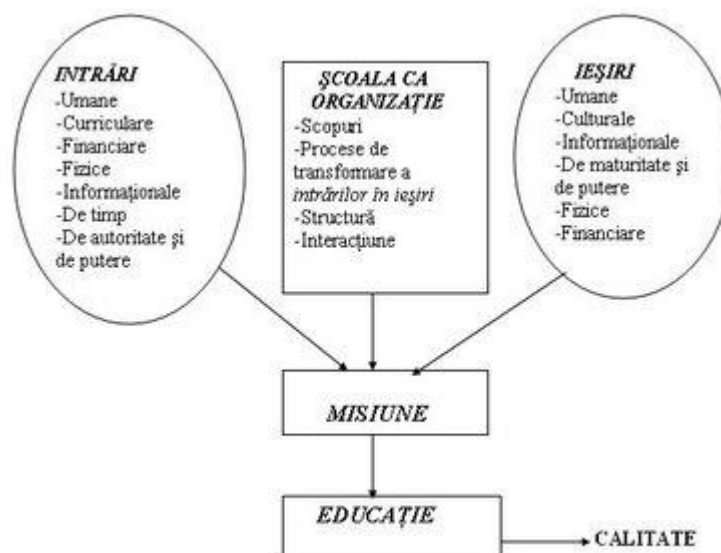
INTRĂRI
-Umane
-Curriculare
-Financiare
-Fizice
-Informaţionale
-De timp
-De autoritate şi de putere

ŞCOALA CA ORGANIZAŢIE
-Scopuri
-Procese de transformare a intrărilor în ieşiri
-Structură
-Interacţiune

IEŞIRI
-Umane
-Culturale
-Informaţionale
-De maturitate şi de putere
-Fizice
-Financiare

MISIUNE

EDUCAŢIE

CALITATE